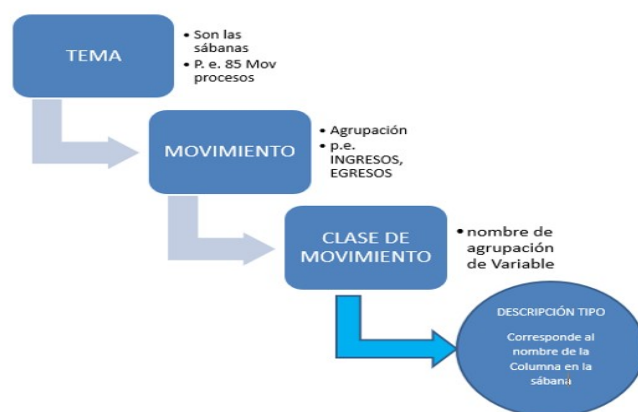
TEMA

- Son las sábanas
- P. e. 85 Mov procesos

MOVIMIENTO

- Agrupación
- p.e. INGRESOS, EGRESOS

CLASE DE MOVIMIENTO

- nombre de agrupación de Variable

DESCRIPCIÓN TIPO

Corresponde al nombre de la Columna en la sábana